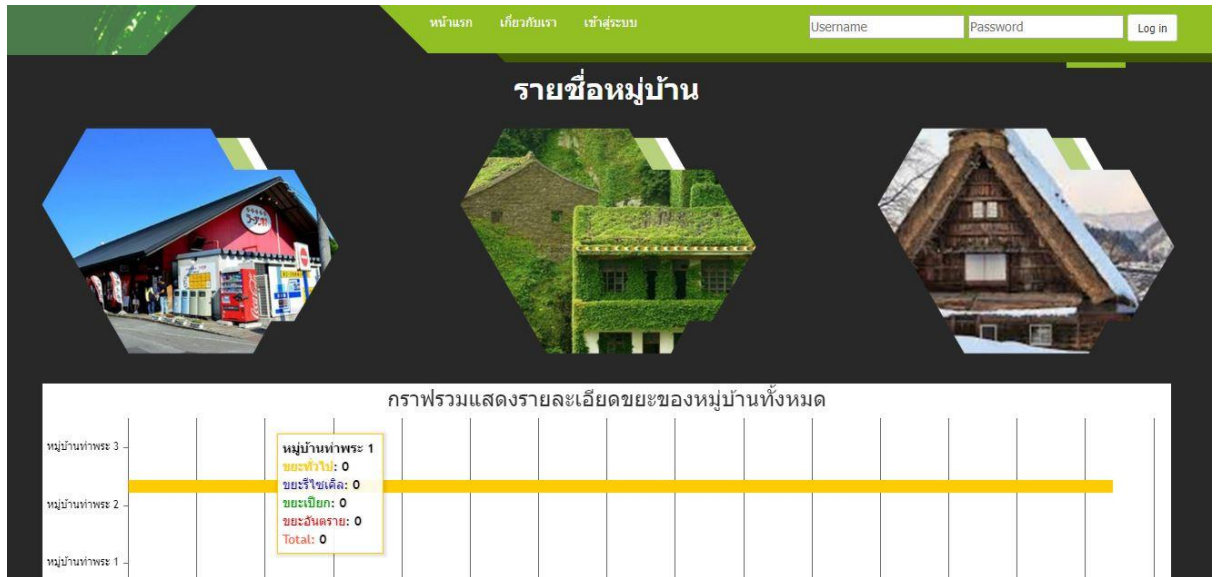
หน้าแรก เกี่ยวกับเรา เข้าสู่ระบบ

Username Password Log in

รายชื่อหมู่บ้าน

กราฟรวมแสดงรายละเอียดขยะของหมู่บ้านทั้งหมด

หมู่บ้านท่าพระ 3

หมู่บ้านท่าพระ 2

หมู่บ้านท่าพระ 1

หมู่บ้านท่าพระ 1
ขยะทั่วไป: 0
ขยะรีไซเคิล: 0
ขยะเปียก: 0
ขยะอันตราย: 0
Total: 0